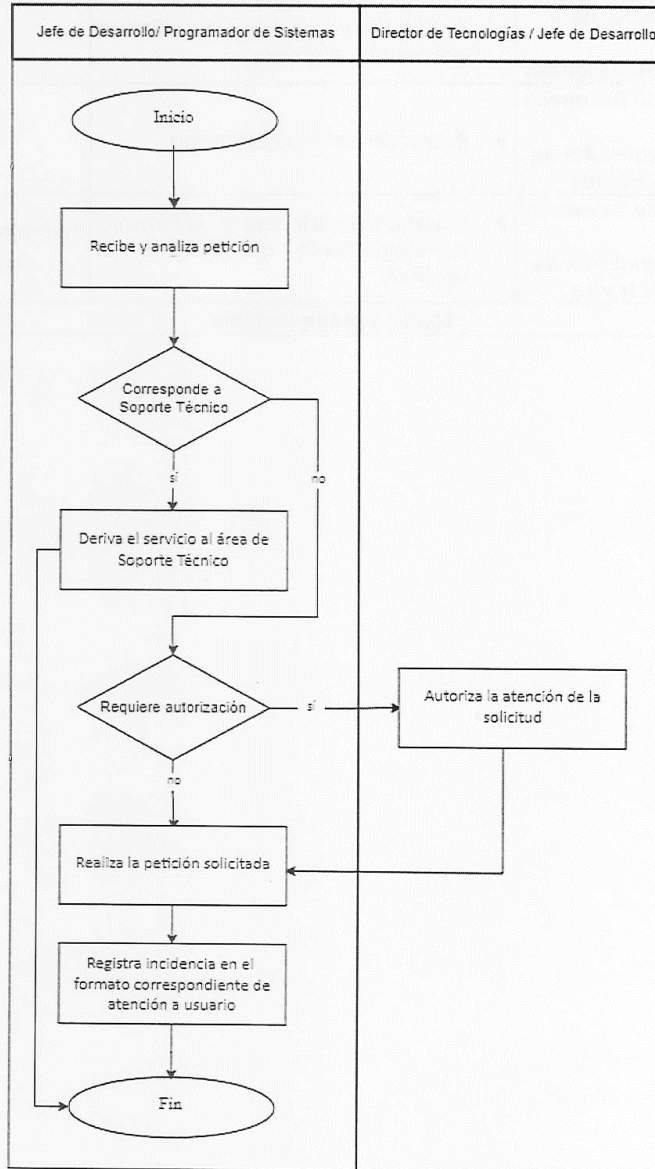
| Jefe de Desarrollo/ Programador de Sistemas | Director de Tecnologías / Jefe de Desarrollo |
|---|---|

Inicio

Recibe y analiza petición

Corresponde a Soporte Técnico

sí

no

Deriva el servicio al área de Soporte Técnico

Requiere autorización

sí

Autoriza la atención de la solicitud

no

Realiza la petición solicitada

Registra incidencia en el formato correspondiente de atención a usuario

Fin